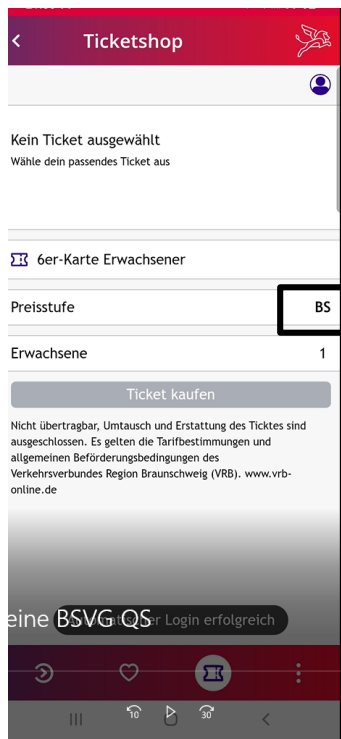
Ticketshop

Kein Ticket ausgewählt
Wähle dein passendes Ticket aus

6er-Karte Erwachsener

Preisstufe BS

Erwachsene 1

Ticket kaufen

Nicht übertragbar, Umtausch und Erstattung des Tcktes sind ausgeschlossen. Es gelten die Tarifbestimmungen und allgemeinen Beförderungsbedingungen des Verkehrsverbundes Region Braunschweig (VRB). www.vrb-online.de

eine BSVG QS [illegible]er Login erfolgreich

10 30